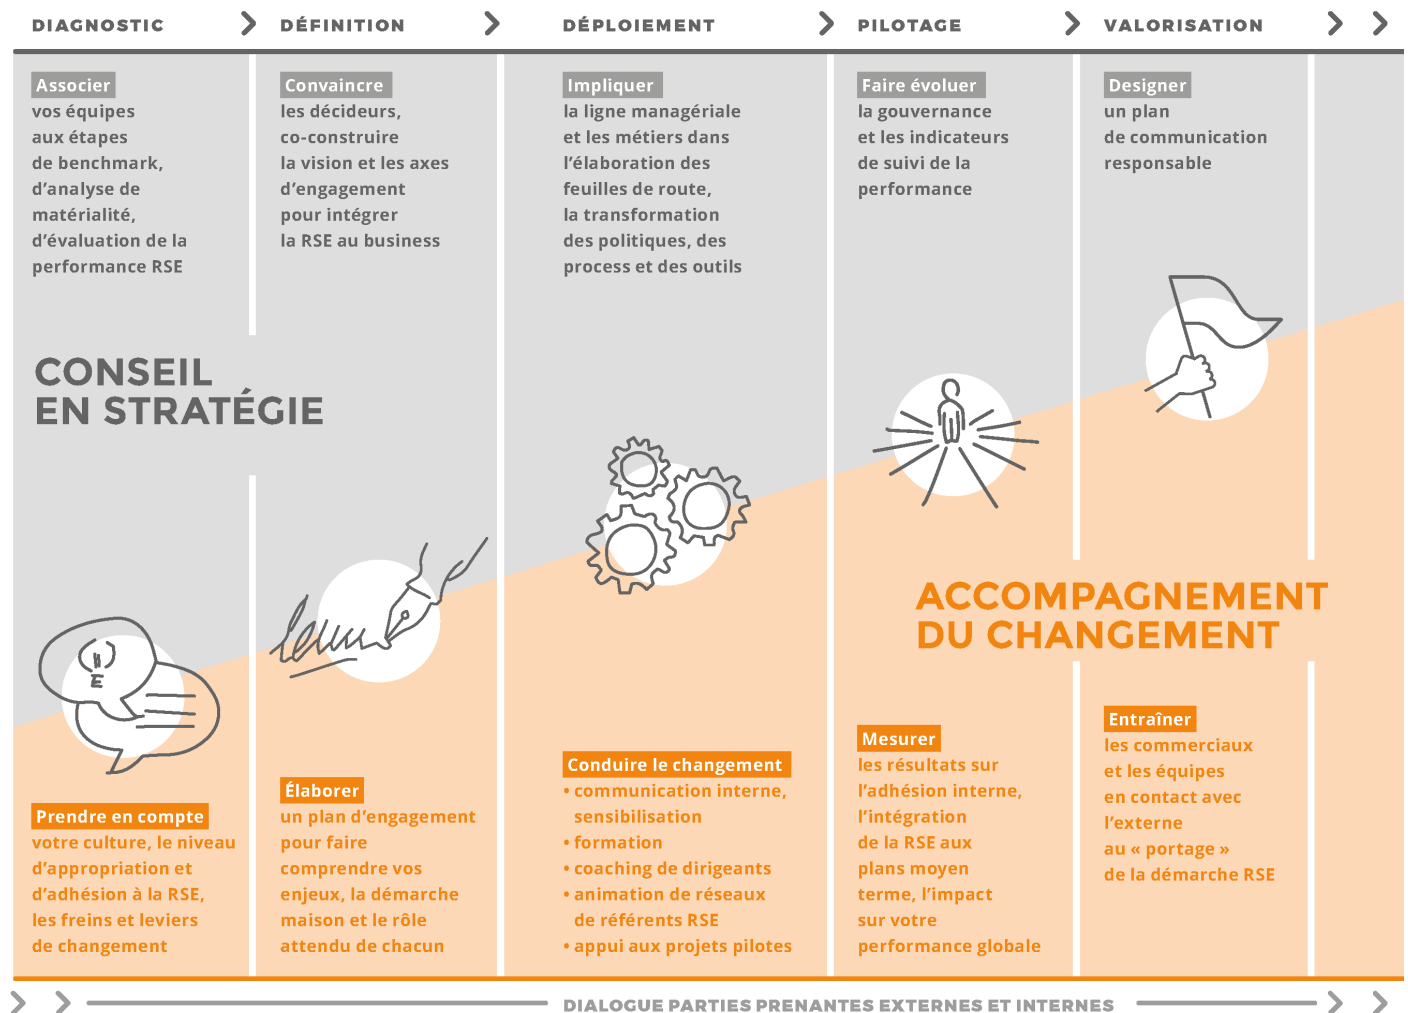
DIAGNOSTIC DÉFINITION DÉPLOIEMENT PILOTAGE VALORISATION

Associer vos équipes aux étapes de benchmark, d'analyse de matérialité, d'évaluation de la performance RSE

Convaincre les décideurs, co-construire la vision et les axes d'engagement pour intégrer la RSE au business

Impliquer la ligne managériale et les métiers dans l'élaboration des feuilles de route, la transformation des politiques, des process et des outils

Faire évoluer la gouvernance et les indicateurs de suivi de la performance

Designer un plan de communication responsable

CONSEIL EN STRATÉGIE

ACCOMPAGNEMENT DU CHANGEMENT

Prendre en compte votre culture, le niveau d'appropriation et d'adhésion à la RSE, les freins et leviers de changement

Élaborer un plan d'engagement pour faire comprendre vos enjeux, la démarche maison et le rôle attendu de chacun

Conduire le changement
• communication interne, sensibilisation
• formation
• coaching de dirigeants
• animation de réseaux de référents RSE
• appui aux projets pilotes

Mesurer les résultats sur l'adhésion interne, l'intégration de la RSE aux plans moyen terme, l'impact sur votre performance globale

Entraîner les commerciaux et les équipes en contact avec l'externe au « portage » de la démarche RSE

DIALOGUE PARTIES PRENANTES EXTERNES ET INTERNES